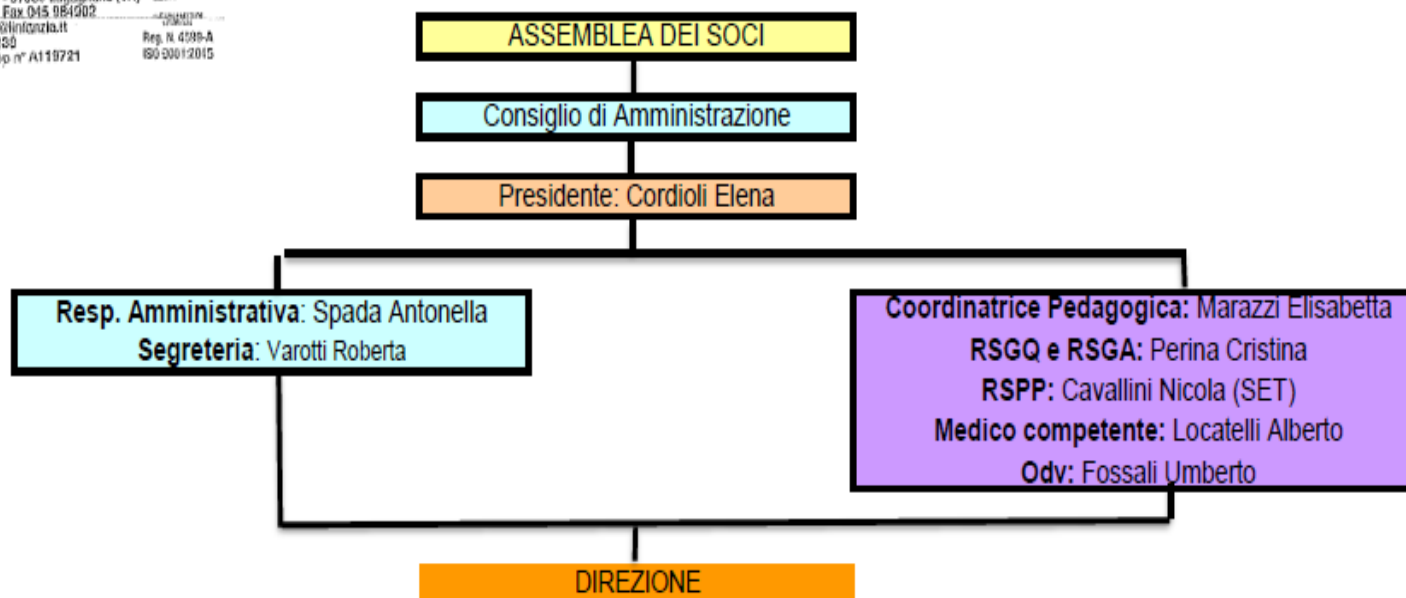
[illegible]
Fax 045 984302
@infanzia.it
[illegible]30
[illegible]p n° A119721

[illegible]
Reg. N. 4599-A
ISO 9001:2015

ASSEMBLEA DEI SOCI

Consiglio di Amministrazione

Presidente: Cordioli Elena

Resp. Amministrativa: Spada Antonella
Segreteria: Varotti Roberta

Coordinatrice Pedagogica: Marazzi Elisabetta
RSGQ e RSGA: Perina Cristina
RSPP: Cavallini Nicola (SET)
Medico competente: Locatelli Alberto
Odv: Fossali Umberto

DIREZIONE